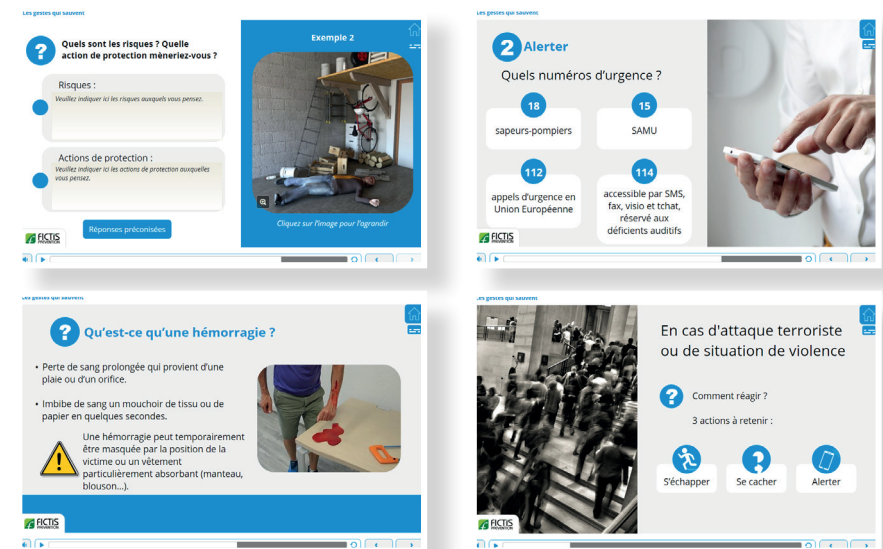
Les gestes qui sauvent

Quels sont les risques ? Quelle action de protection mèneriez-vous ?

Risques :
Veuillez indiquer ici les risques auxquels vous pensez.

Actions de protection :
Veuillez indiquer ici les actions de protection auxquelles vous pensez.

Réponses préconisées

Exemple 2

Cliquez sur l'image pour l'agrandir

FICTIS PRÉVENTION

Les gestes qui sauvent

2 Alerter

Quels numéros d'urgence ?

18
sapeurs-pompiers

15
SAMU

112
appels d'urgence en Union Européenne

114
accessible par SMS, fax, visio et tchat, réservé aux déficients auditifs

FICTIS PRÉVENTION

Les gestes qui sauvent

Qu'est-ce qu'une hémorragie ?

• Perte de sang prolongée qui provient d'une plaie ou d'un orifice.

• Imbibe de sang un mouchoir de tissu ou de papier en quelques secondes.

Une hémorragie peut temporairement être masquée par la position de la victime ou un vêtement particulièrement absorbant (manteau, blouson...).

FICTIS PRÉVENTION

Les gestes qui sauvent

En cas d'attaque terroriste ou de situation de violence

Comment réagir ?

3 actions à retenir :

S'échapper

Se cacher

Alerter

FICTIS PRÉVENTION